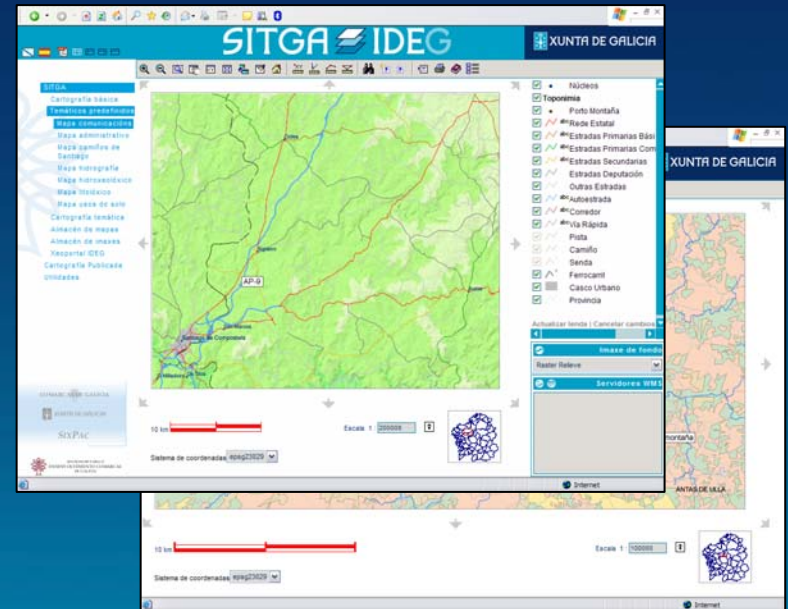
SITGA IDEG

XUNTA DE GALICIA

SITGA
Cartografía básica
Temáticos predefinidos
Mapa comunicacións
Mapa administrativo
Mapa camiños de Santiago
Mapa hidrografía
Mapa hidroxeolóxico
Mapa litolóxico
Mapa usos do solo
Cartografía temática
Almacén de mapas
Almacén de imaxes
Xeoportal IDEG
Cartografía Publicada
Utilidades

SixPac

AP-9

Núcleos
Toponimia
Porto Montaña
Rede Estatal
Estradas Primarias Bási
Estradas Primarias Com
Estradas Secundarias
Estradas Deputación
Outras Estradas
Autoestrada
Corredor
Vía Rápida
Pista
Camiño
Senda
Ferrocarril
Casco Urbano
Provincia

Actualizar lenda | Cancelar cambios

Imaxe de fondo
Raster Releve

Servidores WMS

10 km
Escala 1: 200000
Sistema de coordenadas epsg23029

Internet

XUNTA DE GALICIA

Montaña
ANTAS DE ULLA

10 km
Escala 1: 100000
Sistema de coordenadas epsg23029

Internet